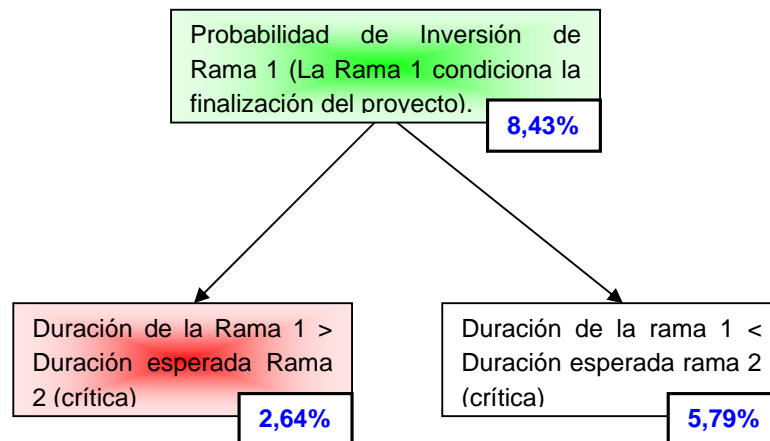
Probabilidad de Inversión de Rama 1 (La Rama 1 condiciona la finalización del proyecto).

8,43%

Duración de la Rama 1 > Duración esperada Rama 2 (crítica)

2,64%

Duración de la rama 1 < Duración esperada rama 2 (crítica)

5,79%